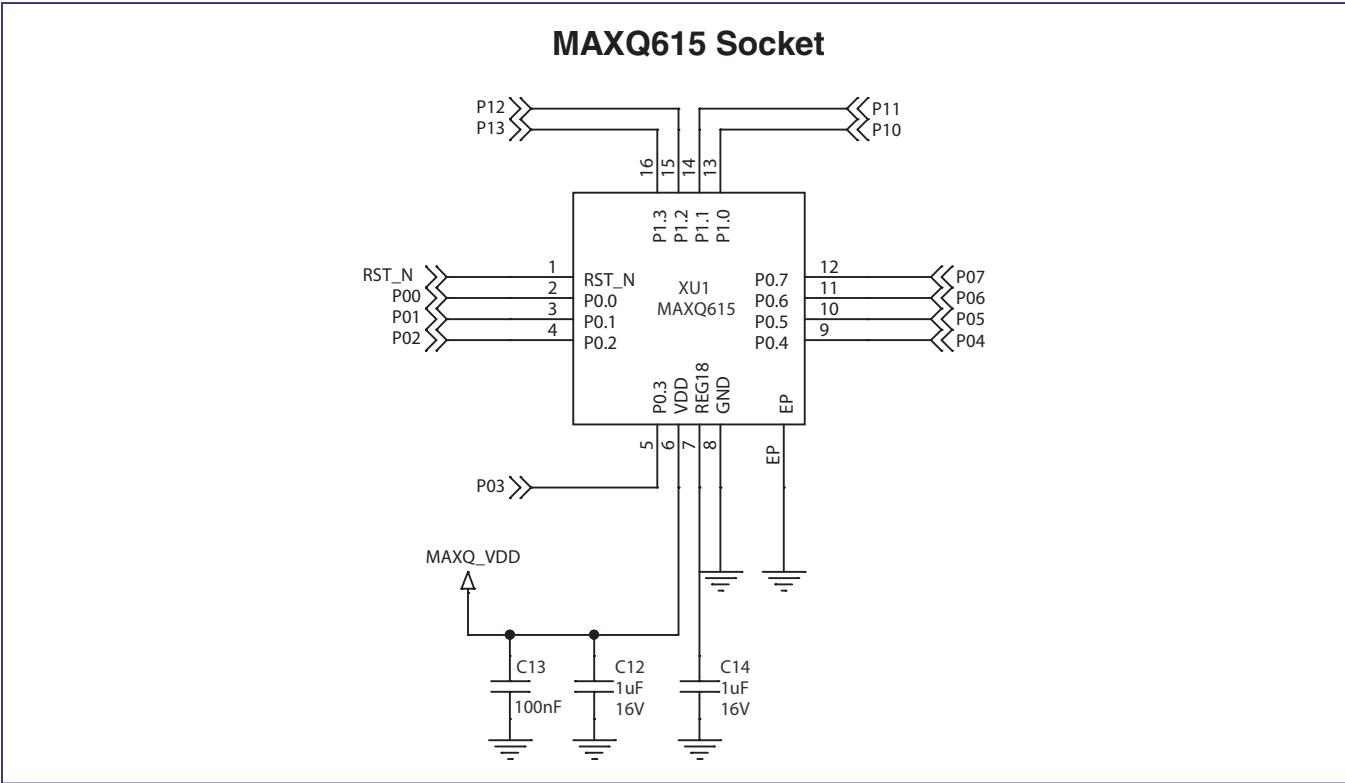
MAXQ615 Socket

P12
P13
P11
P10
16
15
14
13
P1.3
P1.2
P1.1
P1.0
RST_N
P00
P01
P02
1
2
3
4
RST_N
P0.0
P0.1
P0.2
XU1
MAXQ615
P0.7
P0.6
P0.5
P0.4
12
11
10
9
P07
P06
P05
P04
P0.3
VDD
REG18
GND
EP
5
6
7
8
EP
P03
MAXQ_VDD
C13
100nF
C12
1uF
16V
C14
1uF
16V